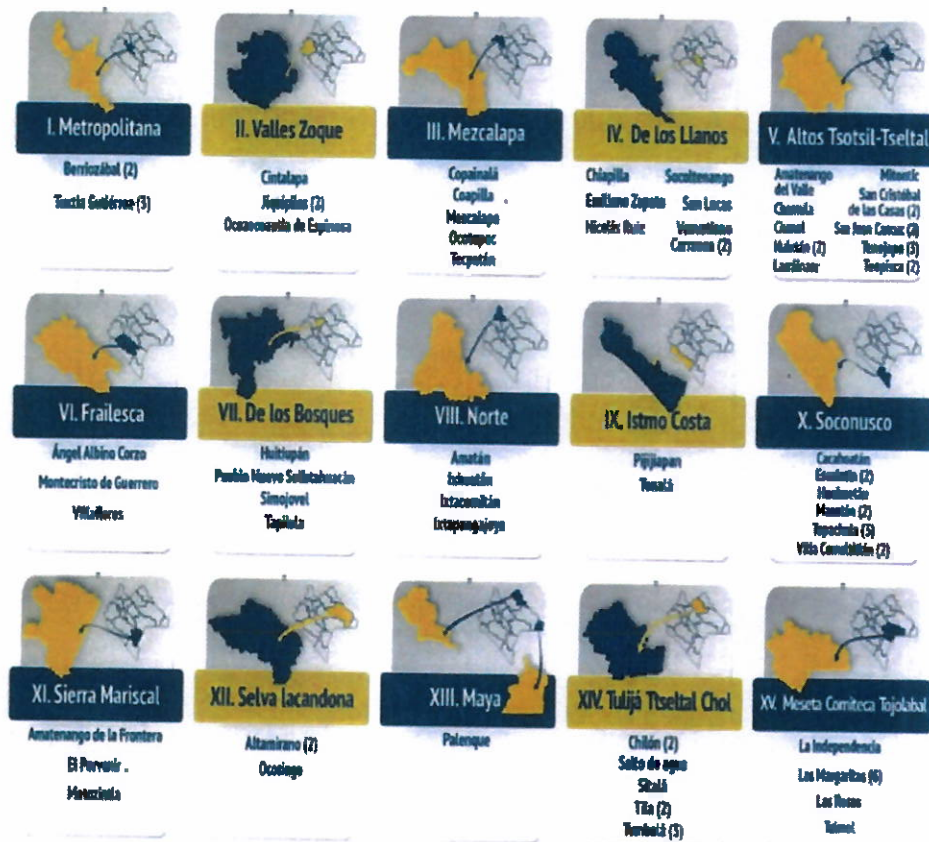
I. Metropolitana

Berriozábal (2)
Tuxtla Gutiérrez (3)

II. Valles Zoque

Cintalapa
Jiquipilas (2)
Ocozocoautla de Espinosa

III. Mezcalapa

Copainalá
Coapilla
Mezcalapa
Ocotepec
Tecpatán

IV. De los Llanos

Chiapilla
Emiliano Zapata
Nicolás Ruiz
Socoltenango
San Lucas
Venustiano Carranza (2)

V. Altos Tsotsil-Tseltal

Amatenango del Valle
Chenalhó
Cancuc
Huixtán (2)
Larráinzar
Mitontic
San Cristóbal de las Casas (2)
San Juan Cancuc (2)
Tenejapa (3)
Teopisca (2)

VI. Frailesca

Ángel Albino Corzo
Montecristo de Guerrero
Villaflores

VII. De los Bosques

Huitiupán
Pueblo Nuevo Solistahuacán
Simojovel
Tapilula

VIII. Norte

Amatán
Ixhuatán
Ixtacomitán
Ixtapangajoya

IX. Istmo Costa

Pijijiapan
Tonalá

X. Soconusco

Cacahoatán
Escuintla (2)
Huehuetán
Mazatán (2)
Tapachula (3)
Villa Comaltitlán (2)

XI. Sierra Mariscal

Amatenango de la Frontera
El Porvenir
Mazapa

XII. Selva lacandona

Altamirano (2)
Ocosingo

XIII. Maya

Palenque

XIV. Tulijá Tseltal Chol

Chilón (2)
Salto de agua
Sitalá
Tila (2)
Tumbalá (3)

XV. Meseta Comiteca Tojolabal

La Independencia
Las Margaritas (6)
Las Rosas
Tzimol